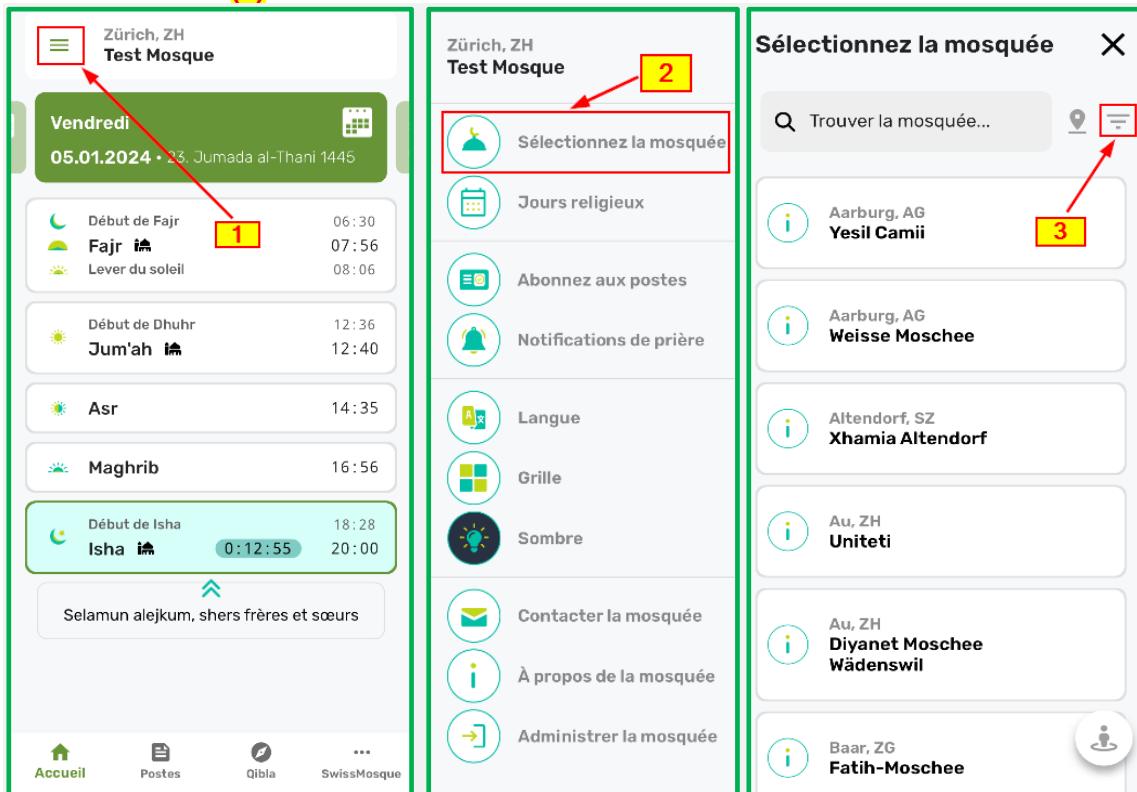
Zürich, ZH
Test Mosque

Vendredi
05.01.2024 • 23. Jumada al-Thani 1446

1

Début de Fajr 06:30
Fajr 07:56
Lever du soleil 08:06

Début de Dhuhr 12:36
Jum'ah 12:40

Asr 14:35

Maghrib 16:56

Début de Isha 18:28
Isha 0:12:55 20:00

Selamun alejkum, shers frères et sœurs

Accueil
Postes
Qibla
SwissMosque

Zürich, ZH
Test Mosque

2

Sélectionnez la mosquée
Jours religieux
Abonnez aux postes
Notifications de prière
Langue
Grille
Sombre
Contacter la mosquée
À propos de la mosquée
Administrer la mosquée

Sélectionnez la mosquée

Trouver la mosquée...

3

Aarburg, AG
Yesil Camii

Aarburg, AG
Weisse Moschee

Altendorf, SZ
Xhamia Altendorf

Au, ZH
Uniteti

Au, ZH
Diyanet Moschee Wädenswil

Baar, ZG
Fatih-Moschee